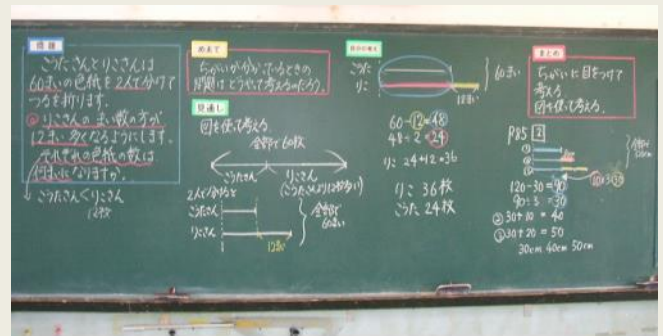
問題

ごうたさんとりこさんは60まいの色紙を2人で分けてつるを折ります。

りこさんのまい数の方が12まい多くなるようにします。

それぞれの色紙の数は何まいになりますか。

ごうたさん<りこさん

12枚

めあて

ちがいがわかっているときの問題はどうやって考えるのだろう。

見通し

図を使って考える。

全部で60枚

ごうたさん　りこさん

(ごうたさんより12枚多い)

2人で分けると

ごうたさん

りこさん

12枚

全部で60まい

自分の考え

ごうた

りこ

60まい

12まい

$60-12=48$

$48\div2=24$

りこ　$24+12=36$

りこ　36枚

ごうた　24枚

まとめ

ちがいに目をつけて考える。

図を使って考える。

P85 ②

①

②

③

合わせて120cm

10cm　10cm

$120-30=90$

$90\div3=30$

② $30+10=40$

③ $30+20=50$

30cm　40cm　50cm